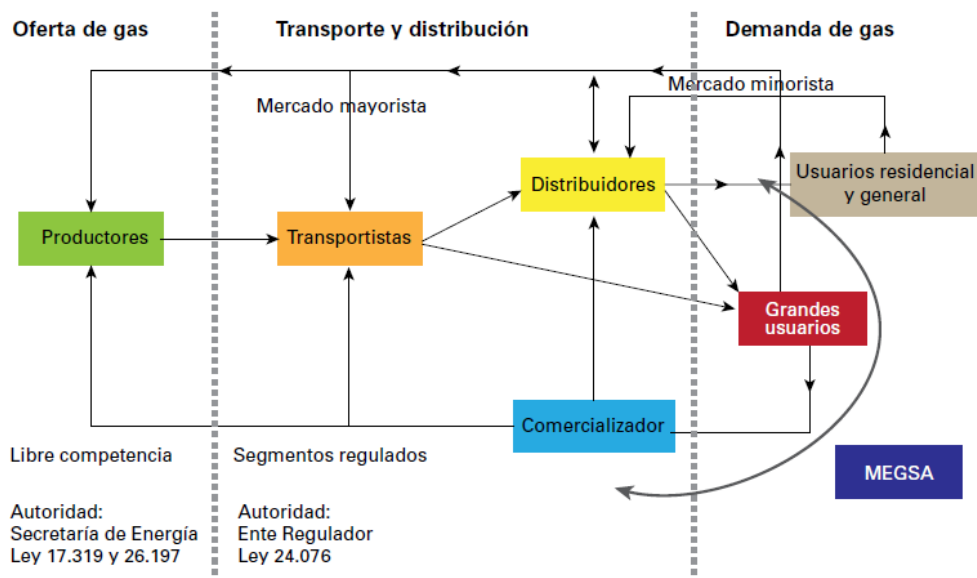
Oferta de gas

Transporte y distribución

Demanda de gas

Mercado mayorista

Mercado minorista

Distribuidores

Usuarios residencial y general

Productores

Transportistas

Grandes usuarios

Comercializador

Libre competencia

Segmentos regulados

MEGSA

Autoridad:
Secretaría de Energía
Ley 17.319 y 26.197

Autoridad:
Ente Regulador
Ley 24.076